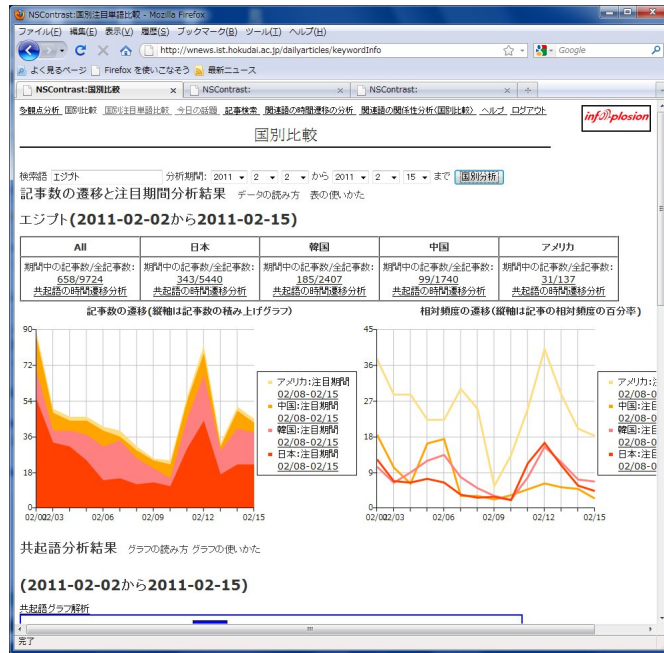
NSContrast:国別注目単語比較 - Mozilla Firefox

ファイル(F) 編集(E) 表示(V) 履歴(S) ブックマーク(B) ツール(T) ヘルプ(H)

http://wnews.ist.hokudai.ac.jp/dailyarticles/keywordInfo

Google

よく見るページ Firefox を使いこなそう 最新ニュース

NSContrast:国別比較 | NSContrast: | NSContrast:

多観点分析 国別比較 国別注目単語比較 今日の話題 記事検索 関連語の時間遷移の分析 関連語の関係性分析(国別比較) ヘルプ ログアウト

info-plosion

国別比較

検索語 エジプト 分析期間: 2011 2 2 から 2011 2 15 まで 国別分析

記事数の遷移と注目期間分析結果 データの読み方 表の使いかた

エジプト(2011-02-02から2011-02-15)

| All | 日本 | 韓国 | 中国 | アメリカ |
|---|---|---|---|---|
| 期間中の記事数/全記事数: 658/9724 共起語の時間遷移分析 | 期間中の記事数/全記事数: 343/5440 共起語の時間遷移分析 | 期間中の記事数/全記事数: 185/2407 共起語の時間遷移分析 | 期間中の記事数/全記事数: 99/1740 共起語の時間遷移分析 | 期間中の記事数/全記事数: 31/137 共起語の時間遷移分析 |

記事数の遷移(縦軸は記事数の積み上げグラフ)

90 72 54 36 18 0

02/02 02/03 02/06 02/09 02/12 02/15

アメリカ:注目期間 02/08-02/15
中国:注目期間 02/08-02/15
韓国:注目期間 02/08-02/15
日本:注目期間 02/08-02/15

相対頻度の遷移(縦軸は記事の相対頻度の百分率)

45 36 27 18 9 0

02/02 02/03 02/06 02/09 02/12 02/15

アメリカ:注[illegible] 02/08-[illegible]
中国:注目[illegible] 02/08-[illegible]
韓国:注目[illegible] 02/08-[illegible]
日本:注目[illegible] 02/08-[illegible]

共起語分析結果 グラフの読み方 グラフの使いかた

(2011-02-02から2011-02-15)

共起語グラフ解析

完了